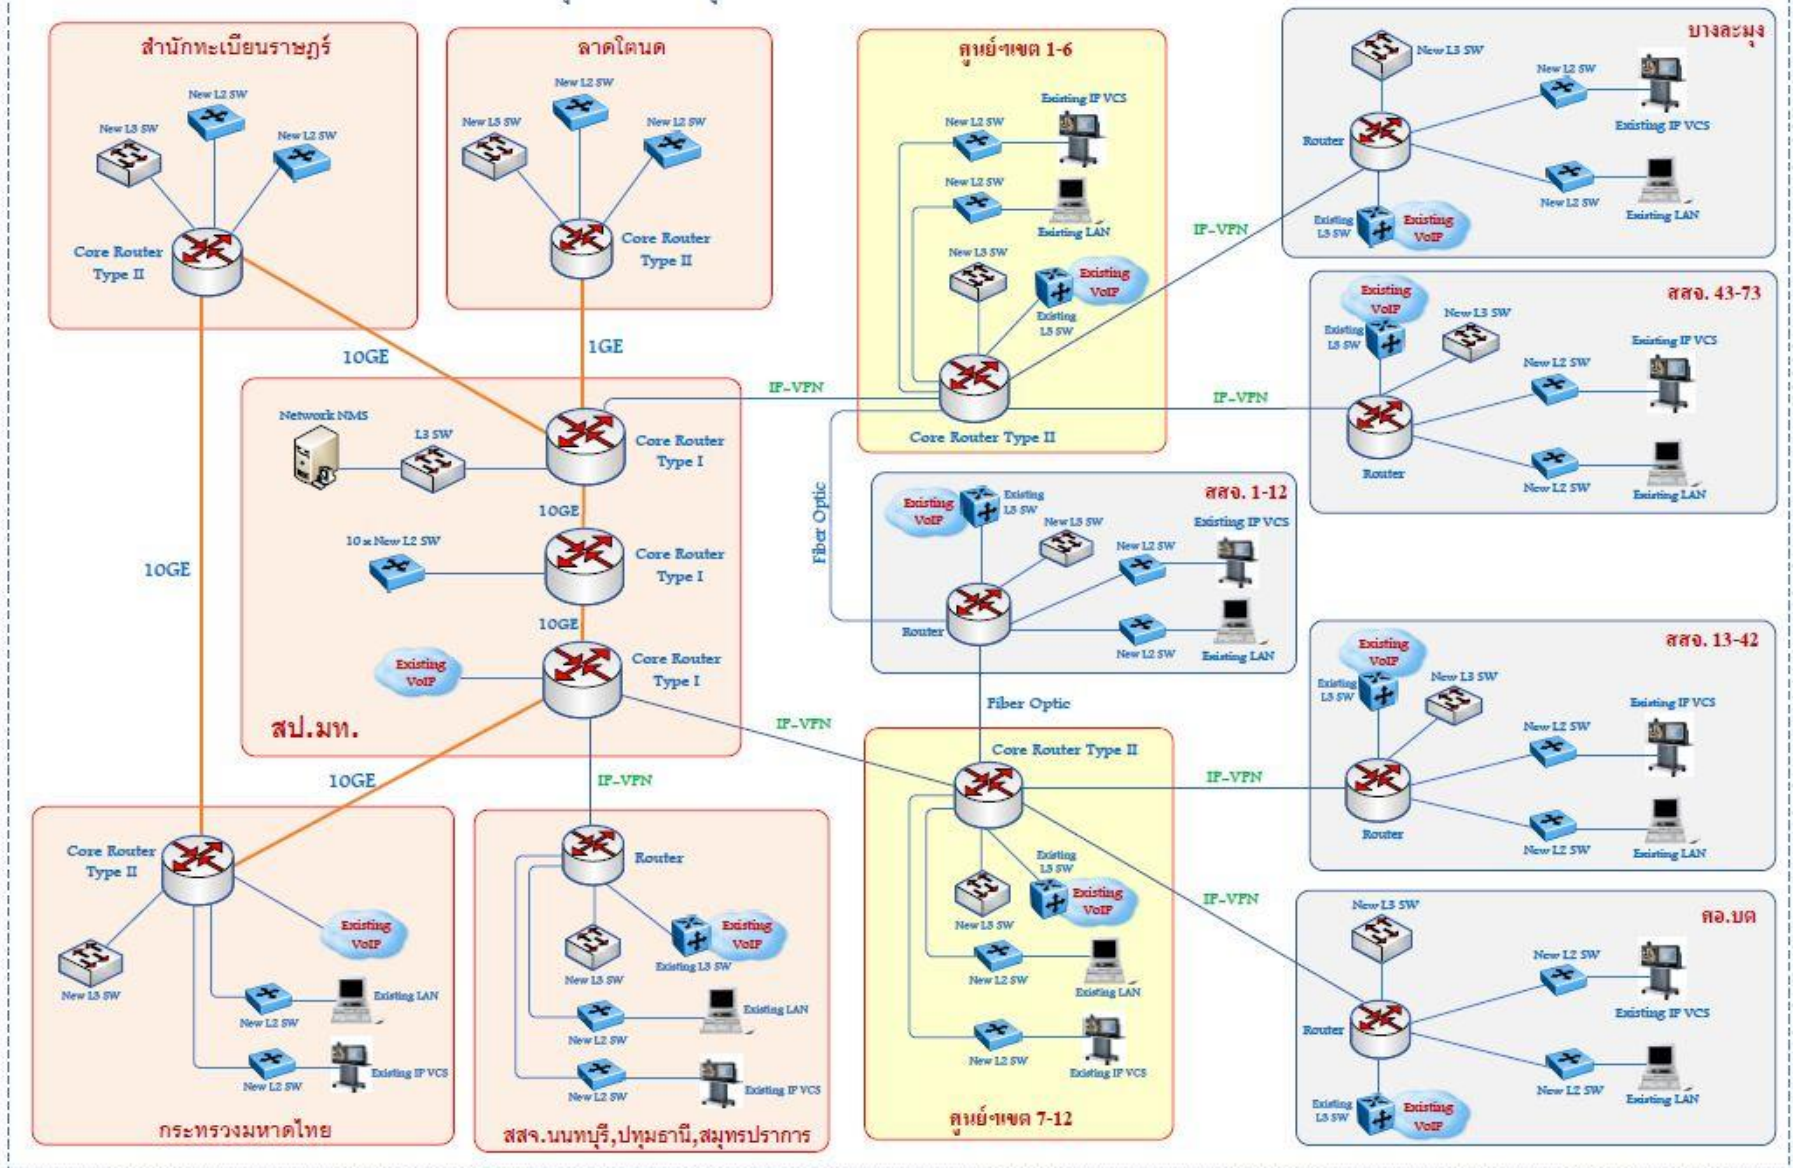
สำนักทะเบียนราษฎร์

New L2 SW
New L3 SW
New L2 SW
Core Router Type II

ลาดใตนด

New L2 SW
New L3 SW
New L2 SW
Core Router Type II

ศูนย์ฯเขต 1-6

Existing IP VCS
New L2 SW
New L2 SW
Existing LAN
New L3 SW
Existing VoIP
Existing L3 SW
Core Router Type II

บางละมุง

New L3 SW
New L2 SW
Existing IP VCS
Router
New L2 SW
Existing LAN
Existing L3 SW
Existing VoIP

IP-VPN

สสจ. 43-73

Existing VoIP
Existing L3 SW
New L3 SW
Existing IP VCS
New L2 SW
Router
New L2 SW
Existing LAN

IP-VPN

10GE
1GE
IP-VPN

Network NMS
L3 SW
Core Router Type I
10GE
10 x New L2 SW
Core Router Type I
10GE
Existing VoIP
Core Router Type I
สป.มท.

10GE

Fiber Optic

สสจ. 1-12

Existing VoIP
Existing L3 SW
New L3 SW
Existing IP VCS
New L2 SW
Router
New L2 SW
Existing LAN

สสจ. 13-42

Existing VoIP
Existing L3 SW
New L3 SW
Existing IP VCS
New L2 SW
Router
New L2 SW
Existing LAN

IP-VPN
Fiber Optic
Core Router Type II
IP-VPN
10GE
IP-VPN

Core Router Type II
Existing VoIP
New L3 SW
New L2 SW
Existing LAN
New L2 SW
Existing IP VCS
กระทรวงมหาดไทย

Router
Existing VoIP
New L3 SW
Existing L3 SW
New L2 SW
Existing LAN
New L2 SW
Existing IP VCS
สสจ.นนทบุรี,ปทุมธานี,สมุทรปราการ

Existing L3 SW
Existing VoIP
New L3 SW
New L2 SW
Existing LAN
New L2 SW
Existing IP VCS
ศูนย์ฯเขต 7-12

IP-VPN

คอ.บต

New L3 SW
New L2 SW
Existing IP VCS
Router
New L2 SW
Existing LAN
Existing L3 SW
Existing VoIP